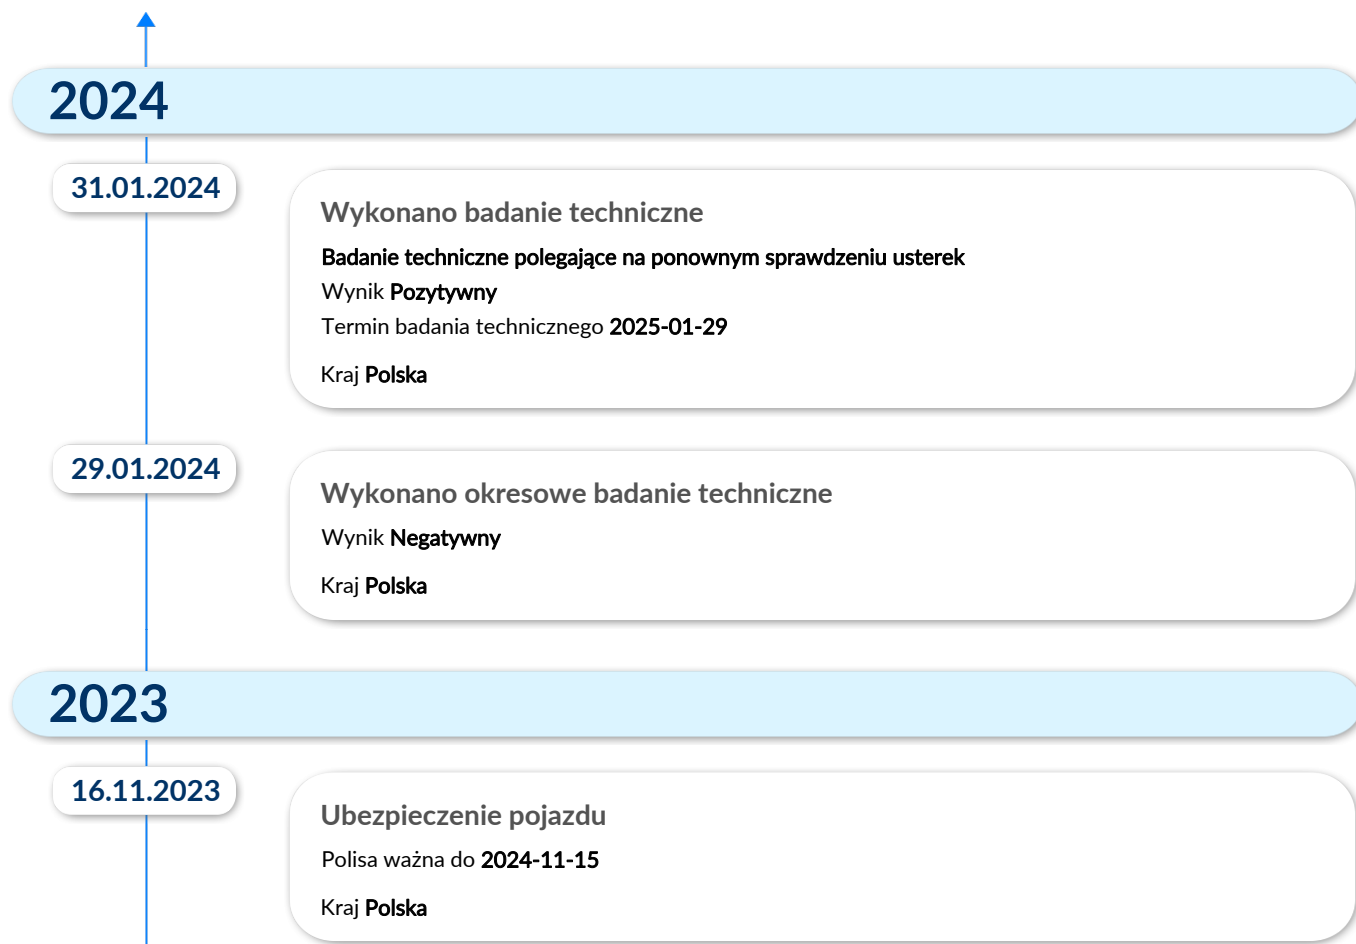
2024

31.01.2024

Wykonano badanie techniczne

Badanie techniczne polegające na ponownym sprawdzeniu usterek
Wynik Pozytywny
Termin badania technicznego 2025-01-29

Kraj Polska

29.01.2024

Wykonano okresowe badanie techniczne

Wynik Negatywny

Kraj Polska

2023

16.11.2023

Ubezpieczenie pojazdu

Polisa ważna do 2024-11-15

Kraj Polska